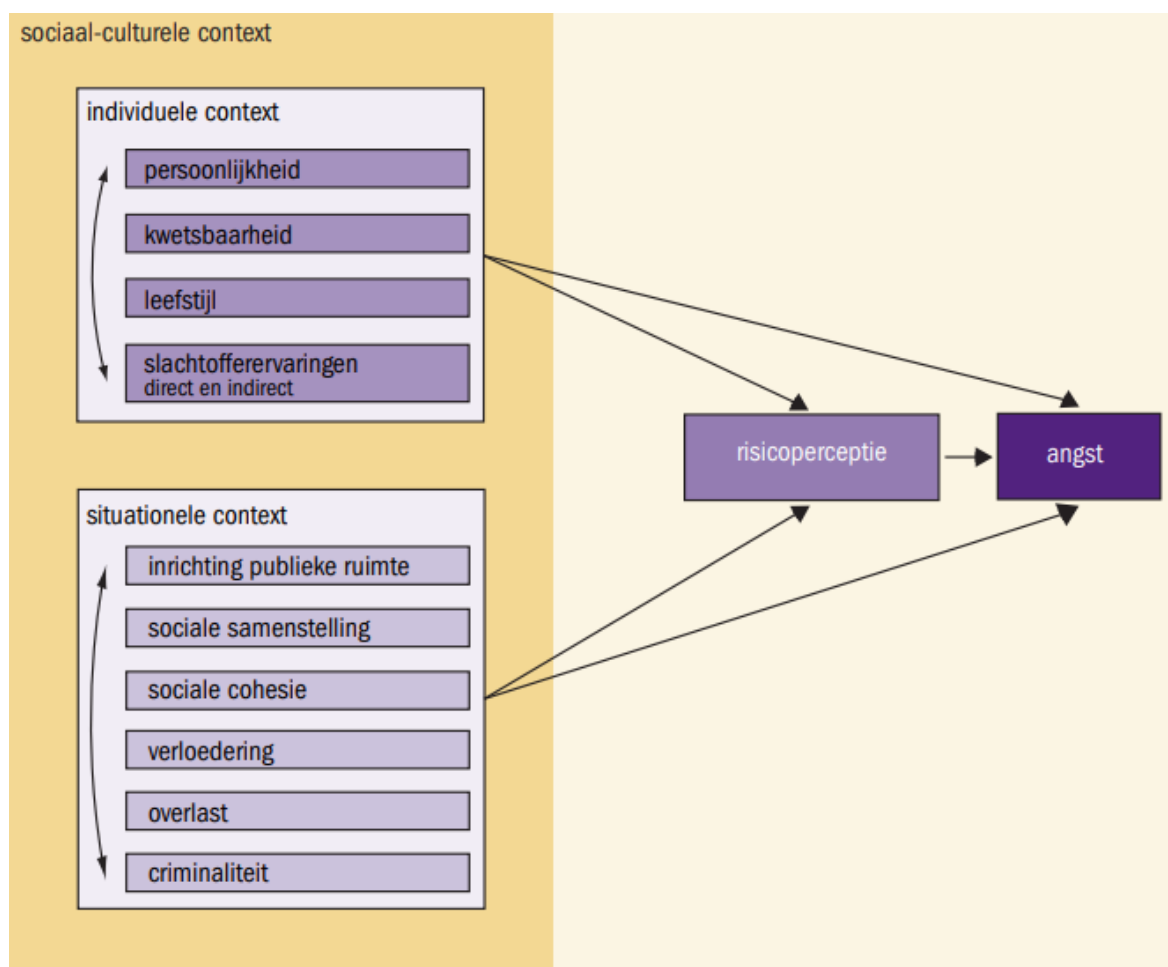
sociaal-culturele context

individuele context

persoonlijkheid

kwetsbaarheid

leefstijl

slachtoffererervaringen
direct en indirect

risicoperceptie

angst

situationele context

inrichting publieke ruimte

sociale samenstelling

sociale cohesie

verloedering

overlast

criminaliteit